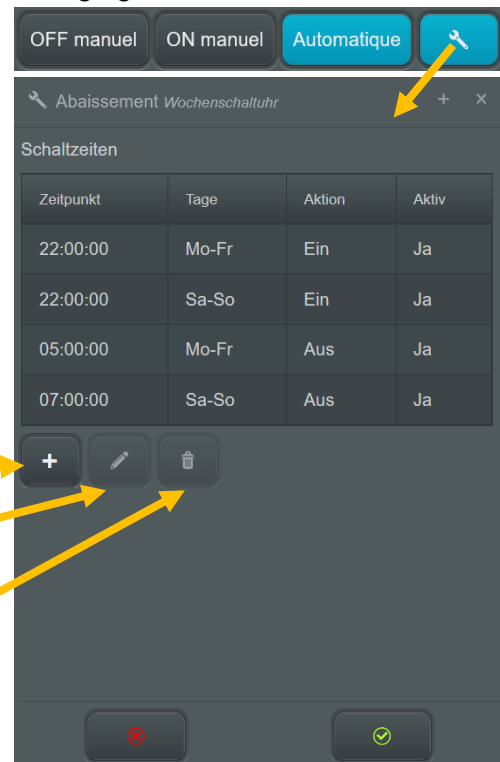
OFF manuel ON manuel Automatique

Abaissement Wochenschaltuhr + ×

Schaltzeiten

| Zeitpunkt | Tage | Aktion | Aktiv |
|---|---|---|---|
| 22:00:00 | Mo-Fr | Ein | Ja |
| 22:00:00 | Sa-So | Ein | Ja |
| 05:00:00 | Mo-Fr | Aus | Ja |
| 07:00:00 | Sa-So | Aus | Ja |

+